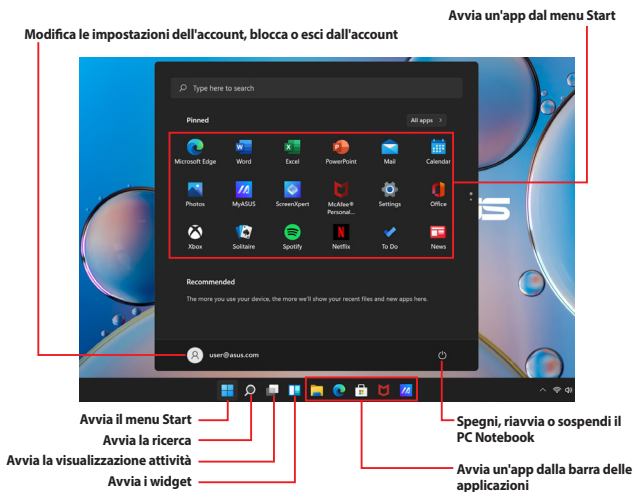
Avvia un'app dal menu Start

Modifica le impostazioni dell'account, blocca o esci dall'account

Type here to search

Pinned

All apps >

Microsoft Edge
Word
Excel
PowerPoint
Mail
Calendar
Photos
MyASUS
ScreenXpert
McAfee® Personal...
Settings
Office
Xbox
Solitaire
Spotify
Netflix
To Do
News

Recommended

The more you use your device, the more we'll show your recent files and new apps here.

user@asus.com

Avvia il menu Start

Avvia la ricerca

Avvia la visualizzazione attività

Avvia i widget

Spegni, riavvia o sospendi il PC Notebook

Avvia un'app dalla barra delle applicazioni